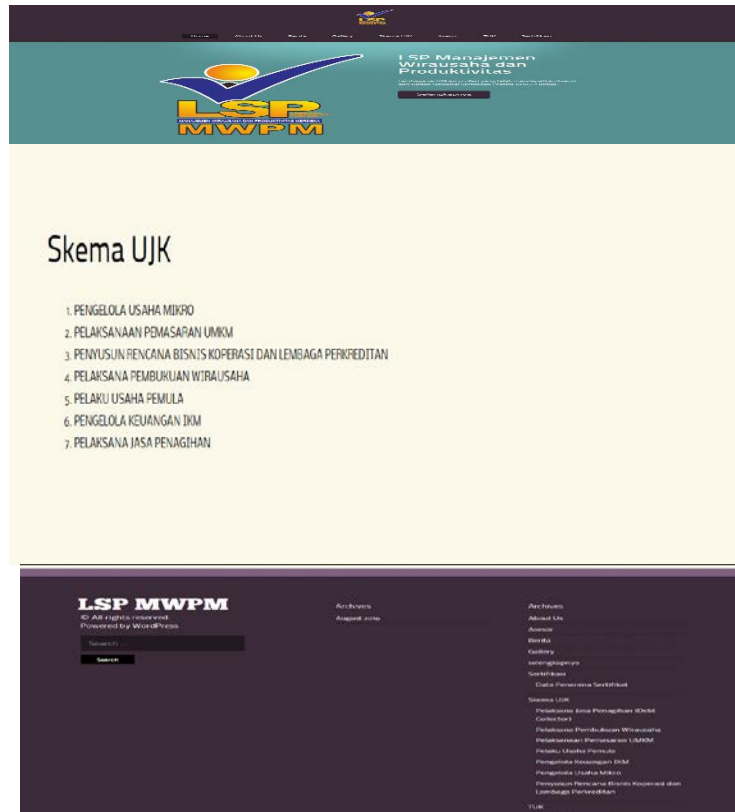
LSP

Home About Us Berita Gallery Skema UJK Asesor TUK Sertifikasi

LSP Manajemen Wirausaha dan Produktivitas

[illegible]

Selengkapnya

LSP

MWPM

Skema UJK

1. PENGELOLA USAHA MIKRO
2. PELAKSANAAN PEMASARAN UMKM
3. PENYUSUN RENCANA BISNIS KOPERASI DAN LEMBAGA PERKREDITAN
4. PELAKSANA PEMBUKUAN WIRAUSAHA
5. PELAKU USAHA PEMULA
6. PENGELOLA KEUANGAN IKM
7. PELAKSANA JASA PENAGIHAN

LSP MWPM
© All rights reserved.
Powered by WordPress

Search ...

Search

Archives
August 2019

Archives
About Us
Asesor
Berita
Gallery
selengkapnya
Sertifikasi
Data Penerima Sertifikat
Skema UJK
Pelaksana Jasa Penagihan (Debt Collector)
Pelaksana Pembukuan Wirausaha
Pelaksanaan Pemasaran UMKM
Pelaku Usaha Pemula
Pengelola Keuangan IKM
Pengelola Usaha Mikro
Penyusun Rencana Bisnis Koperasi dan Lembaga Perkreditan
TUK